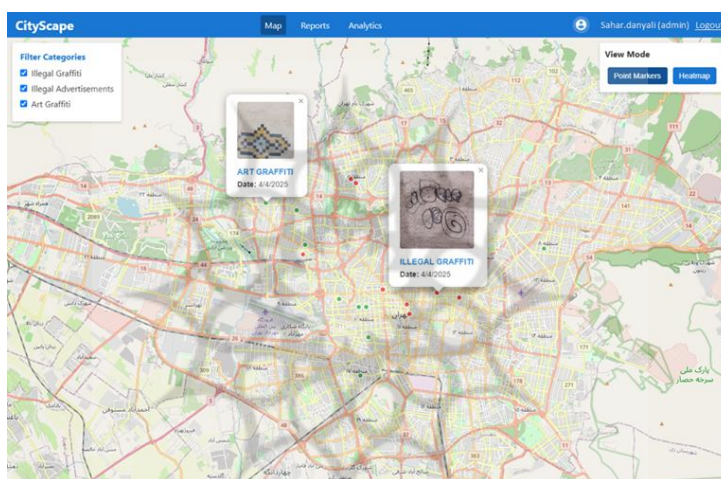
CityScape

Map Reports Analytics

Sahar.danyali (admin) Logout

Filter Categories

Illegal Graffiti

Illegal Advertisements

Art Graffiti

View Mode

Point Markers Heatmap

ART GRAFFITI
Date: 4/4/2025

ILLEGAL GRAFFITI
Date: 4/4/2025

تهران

پارک ملی سرخه حصار